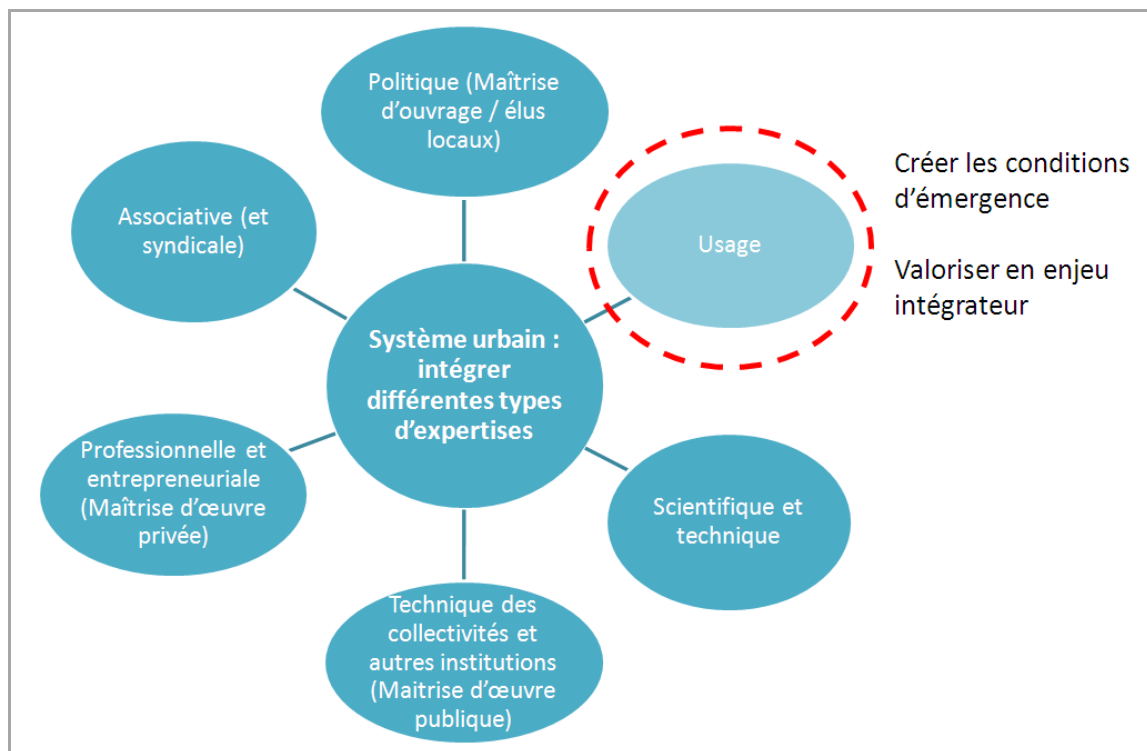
Politique (Maîtrise d'ouvrage / élus locaux)

Associative (et syndicale)

Usage

Créer les conditions d'émergence

Valoriser en enjeu intégrateur

Système urbain : intégrer différentes types d'expertises

Professionnelle et entrepreneuriale (Maîtrise d'œuvre privée)

Scientifique et technique

Technique des collectivités et autres institutions (Maitrise d'œuvre publique)